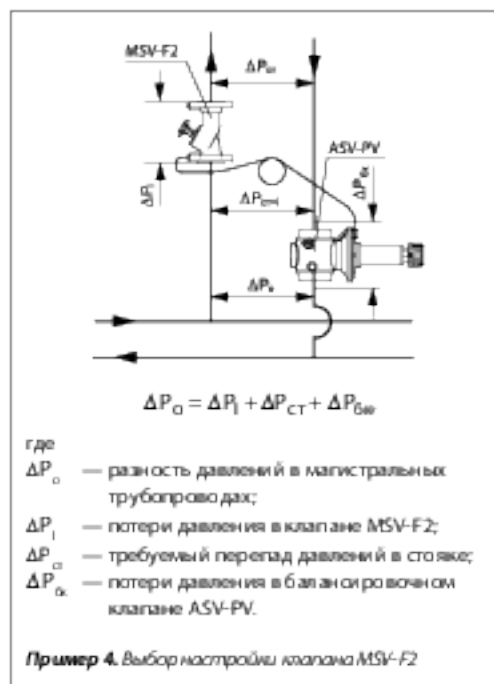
MSV-F2

$\Delta P_{ст}$

ASV-PV

$\Delta P_1$

$\Delta P_{ст}$

$\Delta P_{бк}$

$\Delta P_o$

$\Delta P_o = \Delta P_1 + \Delta P_{CT} + \Delta P_{бк}$

где

$\Delta P_o$ — разность давлений в магистральных трубопроводах;

$\Delta P_1$ — потери давления в клапане MSV-F2;

$\Delta P_{ст}$ — требуемый перепад давлений в стояке;

$\Delta P_{бк}$ — потери давления в балансировочном клапане ASV-PV.

Пример 4. Выбор настройки клапана MSV-F2